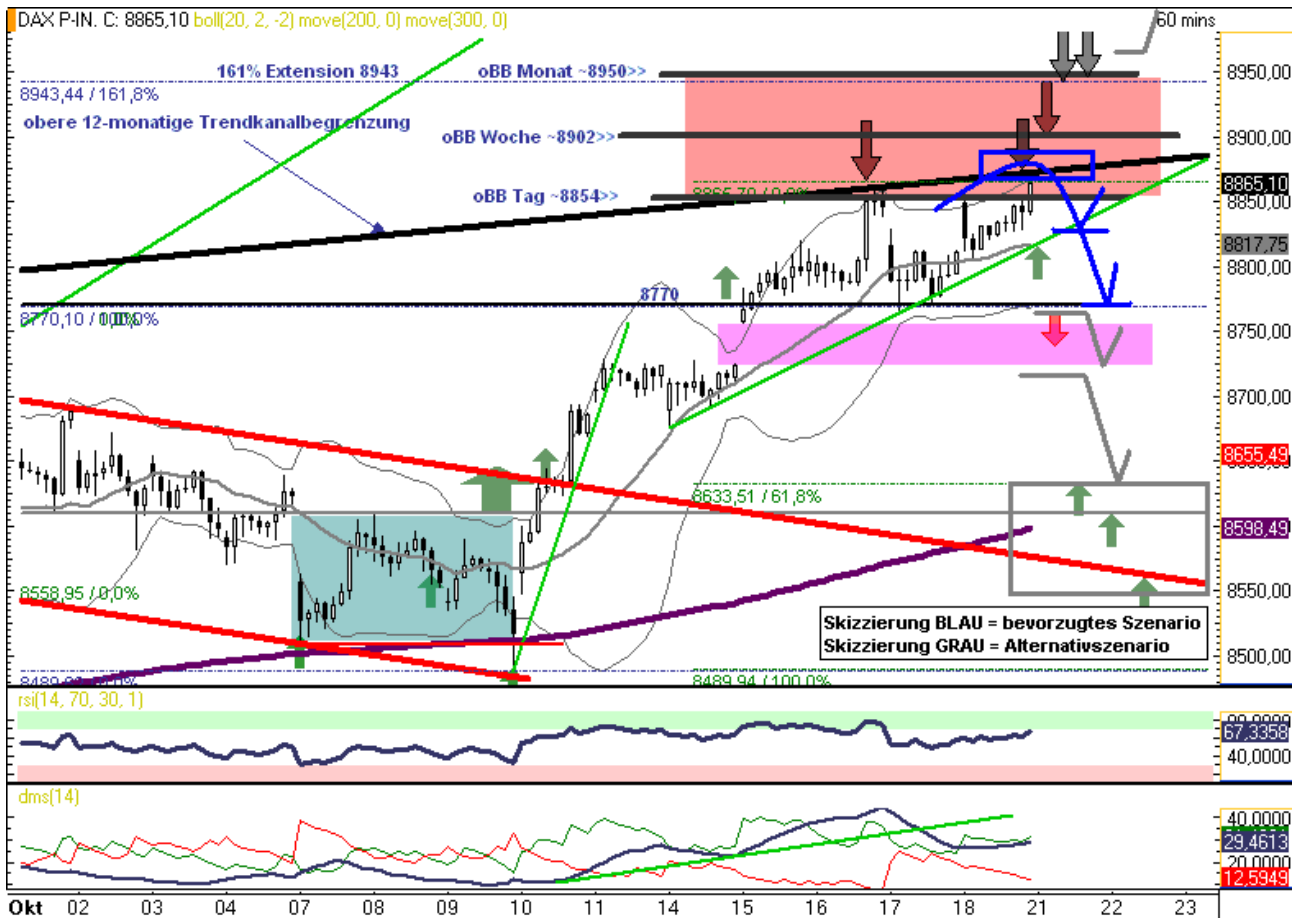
DAX P-IN. C: 8865,10 boll(20, 2, -2) move(200, 0) move(300, 0)

60 mins

161% Extension 8943

oBB Monat ~8950>>

8943,44 / 161,8%

obere 12-monatige Trendkanalbegrenzung

oBB Woche ~8902>>

oBB Tag ~8854>>

8865,70 / 0,0%

8770

8770,10 / 100,0%

8633,51 / 61,8%

8558,95 / 0,0%

8489,94 / 100,0%

Skizzierung BLAU = bevorzugtes Szenario
Skizzierung GRAU = Alternativszenario

8950,00
8900,00
8865,10
8850,00
8817,75
8800,00
8750,00
8700,00
8655,49
8598,49
8550,00
8500,00

rsi(14, 70, 30, 1)

67,3358
40,0000

dms(14)

40,0000
29,4613
20,0000
12,5949

Okt 02 03 04 07 08 09 10 11 14 15 16 17 18 21 22 23